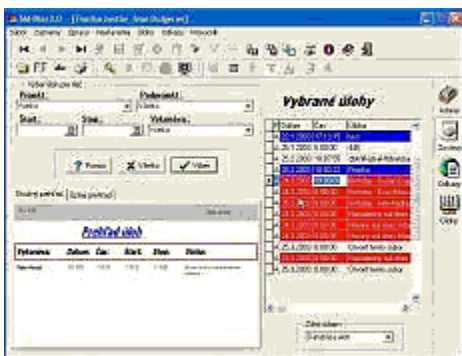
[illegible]

Soubor Záznamy Úpravy Navigace Sloupce Nástroje Nápověda

Výběr záznamů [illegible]

Projekt: Všechny
Podprojekt: Všechny
Start: Stop: Vykonává: Všechny

Pomoc Všechno Výběr

Vybrané úlohy

| | Datum | Čas | Úloha |
|---|---|---|---|
| | 20.1.2003 | 17:13:15 | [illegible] |
| | 21.1.2003 | 9:00:00 | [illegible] |
| | 25.1.2003 | 10:07:00 | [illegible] |
| | 28.1.2003 | 10:00:00 | Porada |
| | 28.1.2003 | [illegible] | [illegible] |
| | 28.1.2003 | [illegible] | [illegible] |
| | 28.1.2003 | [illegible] | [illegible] |
| | 28.1.2003 | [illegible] | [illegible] |
| | 29.1.2003 | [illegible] | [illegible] |
| | 29.1.2003 | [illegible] | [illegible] |
| | 29.1.2003 | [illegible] | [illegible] |
| | 30.1.2003 | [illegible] | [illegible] |
| | 31.1.2003 | 8:00:00 | Uzavřít tento úkol |
| | 31.1.2003 | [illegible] | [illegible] |
| | 31.1.2003 | 8:00:00 | Uzavřít tento úkol |

Přehled úloh

| Vykonává | Datum | Čas | Start | Stop | Úloha |
|---|---|---|---|---|---|
| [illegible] | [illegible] | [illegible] | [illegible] | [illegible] | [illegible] |

Zobrazit: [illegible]

Adresy Záznamy Odkazy Úlohy